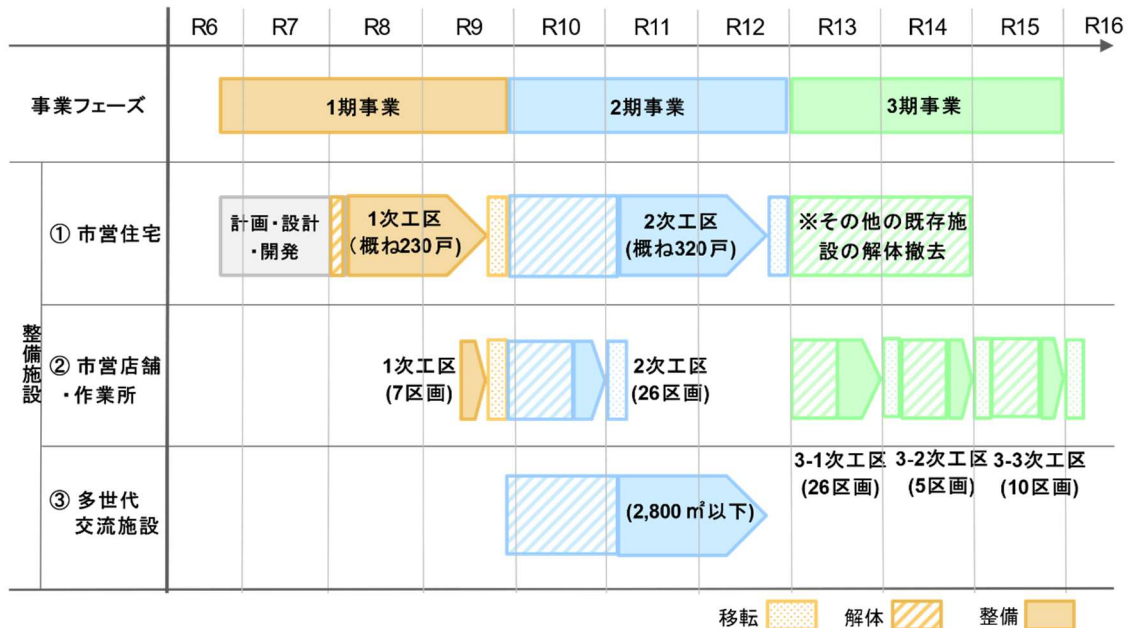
| | | R6 | R7 | R8 | R9 | R10 | R11 | R12 | R13 | R14 | R15 | R16 |
|---|---|---|---|---|---|---|---|---|---|---|---|---|
| 事業フェーズ | | 1期事業 | | | | 2期事業 | | | 3期事業 | | | |
| 整備施設 | ① 市営住宅 | 計画・設計・開発 | | 1次工区（概ね230戸） | | | 2次工区（概ね320戸） | | ※その他の既存施設の解体撤去 | | | |
| | ② 市営店舗・作業所 | | | 1次工区（7区画） | | | 2次工区（26区画） | | 3-1次工区（26区画） | 3-2次工区（5区画） | 3-3次工区（10区画） | |
| | ③ 多世代交流施設 | | | | | | (2,800 ㎡以下) | | | | | |

移転　解体　整備